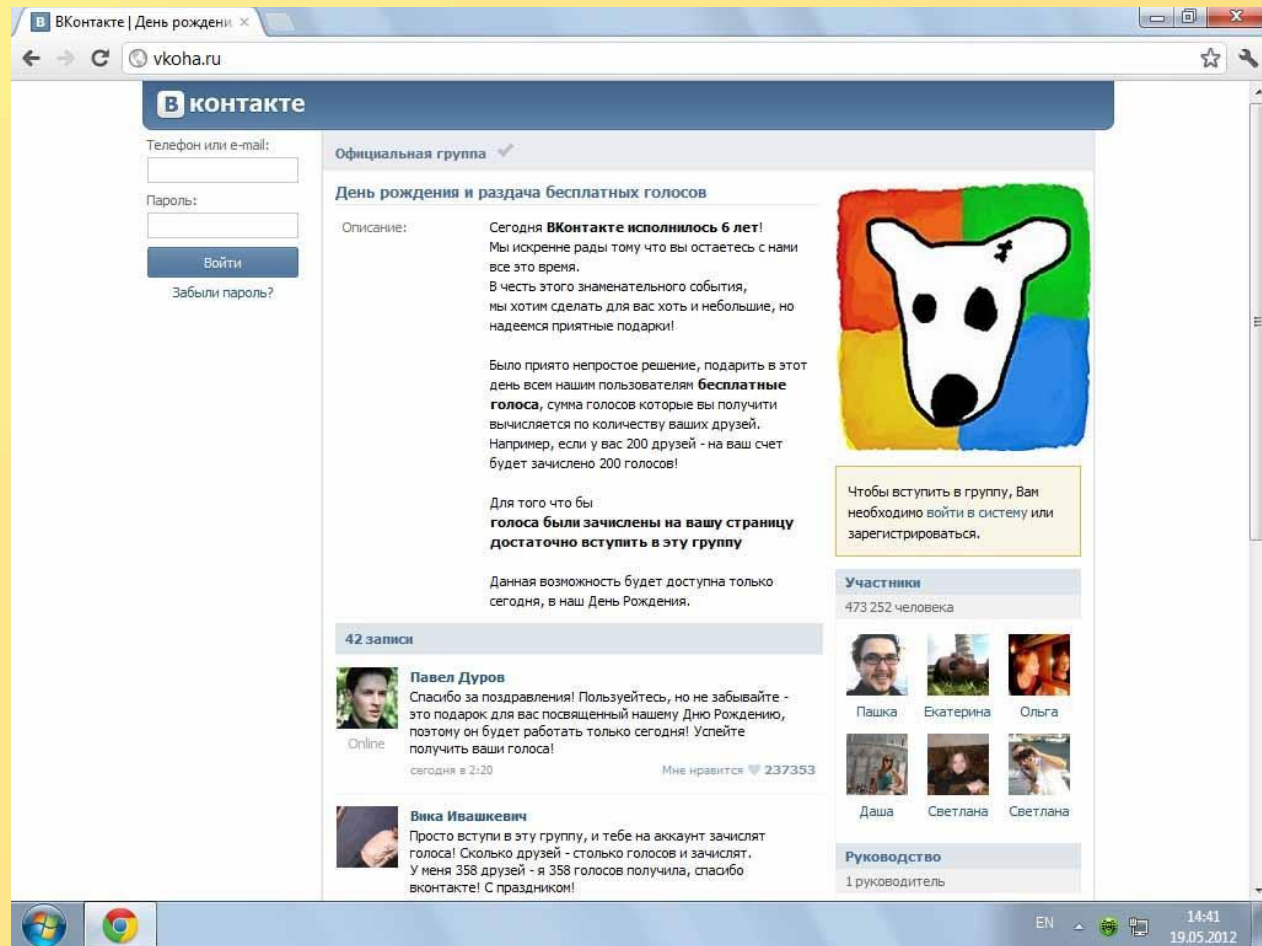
В ВКонтакте | День рождени ×

vkoha.ru

В контакте

Телефон или e-mail:

Пароль:

Войти

Забыли пароль?

Официальная группа

День рождения и раздача бесплатных голосов

Описание:

Сегодня **ВКонтакте исполнилось 6 лет**! Мы искренне рады тому что вы остаетесь с нами все это время. В честь этого знаменательного события, мы хотим сделать для вас хоть и небольшие, но надеемся приятные подарки!

Было прията непростое решение, подарить в этот день всем нашим пользователям **бесплатные голоса**, сумма голосов которые вы получити вычисляется по количеству ваших друзей. Например, если у вас 200 друзей - на ваш счет будет зачислено 200 голосов!

Для того что бы **голоса были зачислены на вашу страницу достаточно вступить в эту группу**

Данная возможность будет доступна только сегодня, в наш День Рождения.

Чтобы вступить в группу, Вам необходимо войти в систему или зарегистрироваться.

Участники

473 252 человека

Пашка Екатерина Ольга

Даша Светлана Светлана

Руководство

1 руководитель

42 записи

Павел Дуров

Спасибо за поздравления! Пользуйтесь, но не забывайте - это подарок для вас посвященный нашему Дню Рождению, поэтому он будет работать только сегодня! Успейте получить ваши голоса!

Online

сегодня в 2:20

Мне нравится 237353

Вика Ивашкевич

Просто вступи в эту группу, и тебе на аккаунт зачислят голоса! Сколько друзей - столько голосов и зачислят. У меня 358 друзей - я 358 голосов получила, спасибо вконтакте! С праздником!

EN

14:41
19.05.2012